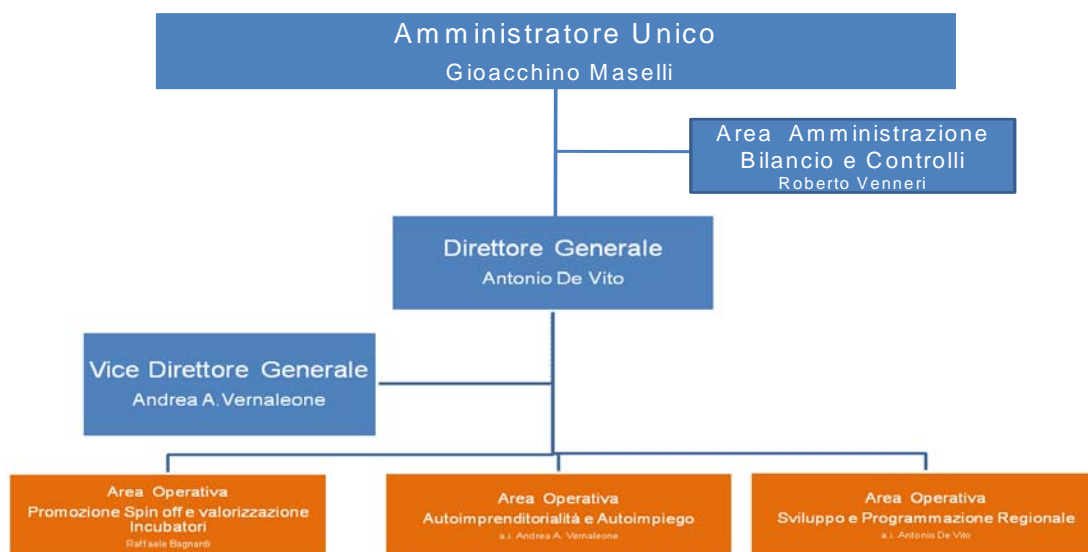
Amministratore Unico
Gioacchino Maselli

Area Amministrazione
Bilancio e Controlli
Roberto Venneri

Direttore Generale
Antonio De Vito

Vice Direttore Generale
Andrea A. Vernaleone

Area Operativa
Promozione Spin off e valorizzazione Incubatori
Raffaele Bagnardi

Area Operativa
Autoimprenditorialità e Autoimpiego
a.i. Andrea A. Vernaleone

Area Operativa
Sviluppo e Programmazione Regionale
a.i. Antonio De Vito